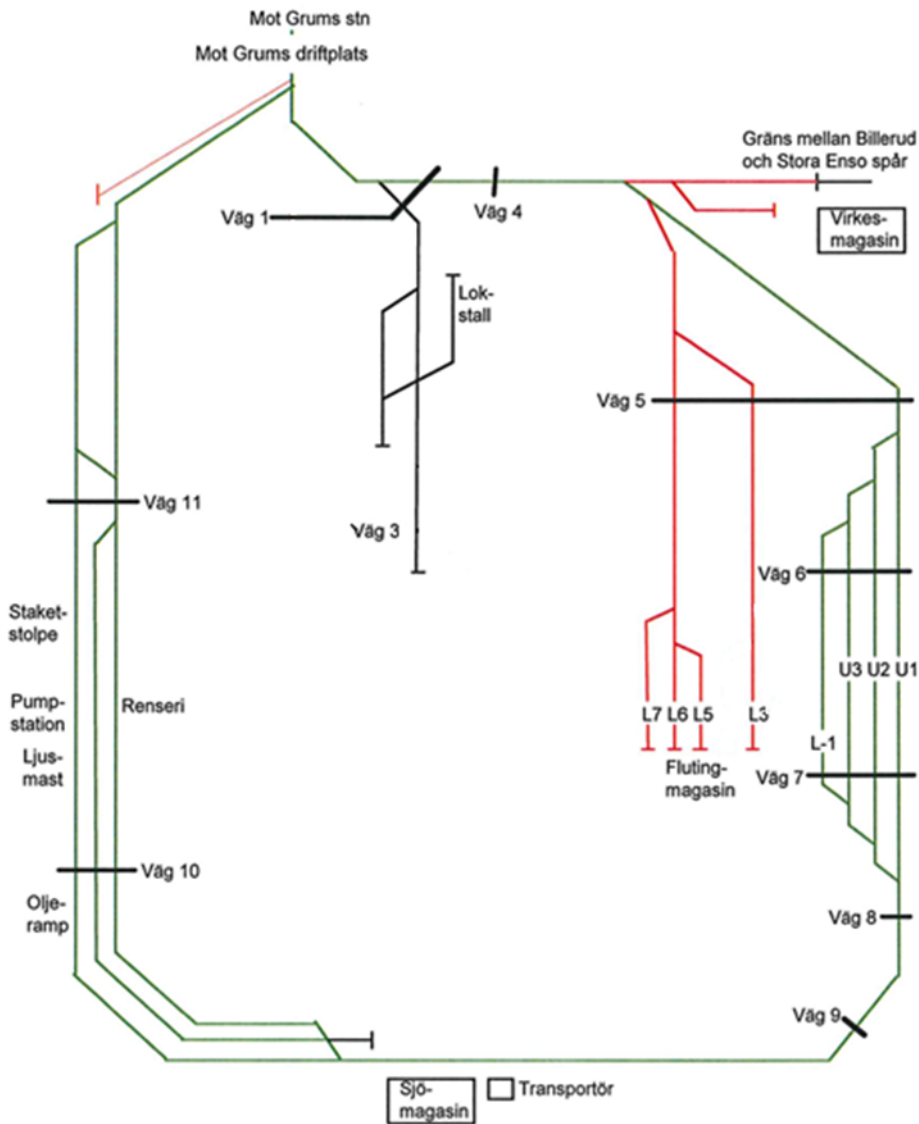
Mot Grums stn

Mot Grums driftplats

Gräns mellan Billerud och Stora Enso spår

Väg 1

Väg 4

Virkes-magasin

Lok-stall

Väg 5

Väg 11

Väg 3

Väg 6

Staket-stolpe

U3 U2 U1

Pump-station

Renseri

L7 L6 L5

L3

L-1

Ljus-mast

Fluting-magasin

Väg 7

Väg 10

Olje-ramp

Väg 8

Väg 9

Sjö-magasin

Transportör